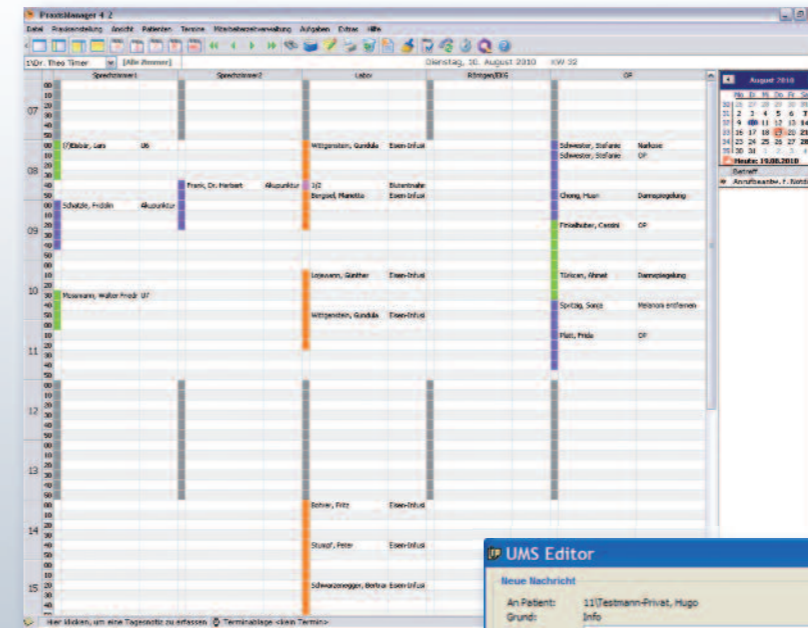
Praxismanager 4.2

Datei Praxisverwaltung Ansicht Patienten Termine Mitarbeiterverwaltung Aufgaben Extras Hilfe

1\Dr. Theo Timer [Alle Zimmer] Dienstag, 10. August 2010 KW 32

| | Sprechzimmer1 | Sprechzimmer2 | Labor | Röntgen/EKG | OP |
|---|---|---|---|---|---|
| 07 | | | | | |
| 08 | 17\Balzer, Lars U6 | | Wittgenstein, Gundula Eisen-Infusi | | Schwester, Stefanie Narkose |
| | | | | | Schwester, Stefanie OP |
| | | Frank, Dr. Herbert Akupunktur | 3/2 Blutentnahr | | |
| | | | Bergard, Mariette Eisen-Infusi | | Cheng, Huan Darmspiegelung |
| 09 | Schatzle, Fridolin Akupunktur | | | | Finkelhuber, Cosimo OP |
| 10 | | | Lejeurann, Günther Eisen-Infusi | | Türkcan, Ahmet Darmspiegelung |
| | Musermann, Walter Fredr U7 | | | | Spritzig, Sonja Melanom entfernen |
| | | | Wittgenstein, Gundula Eisen-Infusi | | |
| 11 | | | | | Platt, Frida OP |
| 12 | | | | | |
| 13 | | | | | |
| 14 | | | Bohrer, Fritz Eisen-Infusi | | |
| | | | Stumpf, Peter Eisen-Infusi | | |
| 15 | | | Schwarzenegger, Berbar Eisen-Infusi | | |

August 2010
Mo Di Mi Do Fr Sa
30 26 27 28 29 30 31
31 2 3 4 5 6 7
32 9 10 11 12 13 14
33 16 17 18 19 20 21
34 23 24 25 26 27 28
35 30 31 1 2 3 4
Heute: 19.08.2010

Betreff
Anrufbeantw. F. Nots

UMS Editor
Neue Nachricht
An Patient: 11\Testmann-Privat, Hugo
Grund: Info

Hier klicken, um eine Tagesnotiz zu erfassen Terminablage <kein Termin>